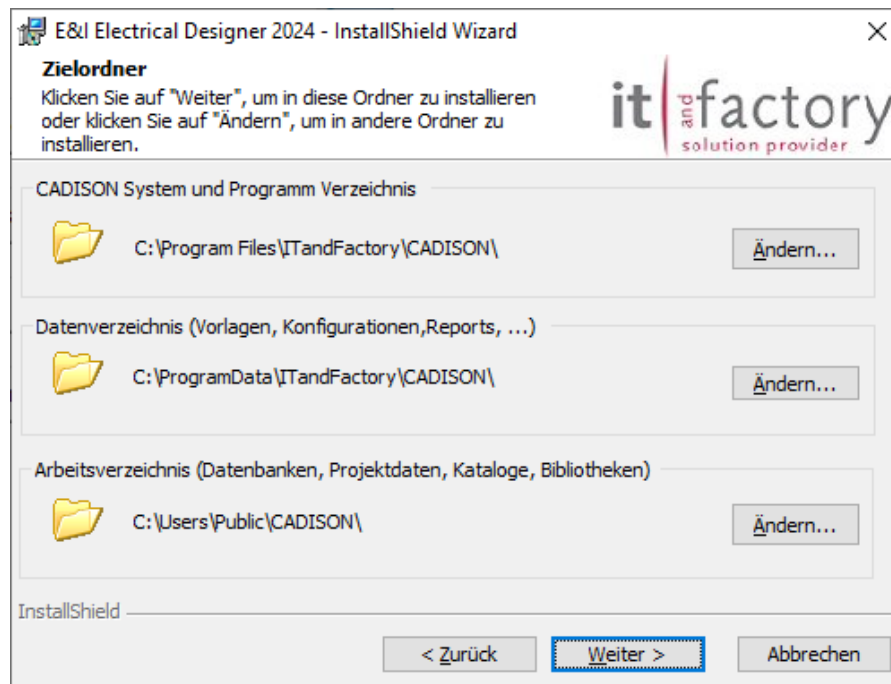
E&I Electrical Designer 2024 - InstallShield Wizard

×

**Zielordner**

Klicken Sie auf "Weiter", um in diese Ordner zu installieren oder klicken Sie auf "Ändern", um in andere Ordner zu installieren.

it and factory
solution provider

CADISON System und Programm Verzeichnis

C:\Program Files\ITandFactory\CADISON\

Ändern...

Datenverzeichnis (Vorlagen, Konfigurationen,Reports, ...)

C:\ProgramData\ITandFactory\CADISON\

Ändern...

Arbeitsverzeichnis (Datenbanken, Projektdaten, Kataloge, Bibliotheken)

C:\Users\Public\CADISON\

Ändern...

InstallShield

< Zurück

Weiter >

Abbrechen